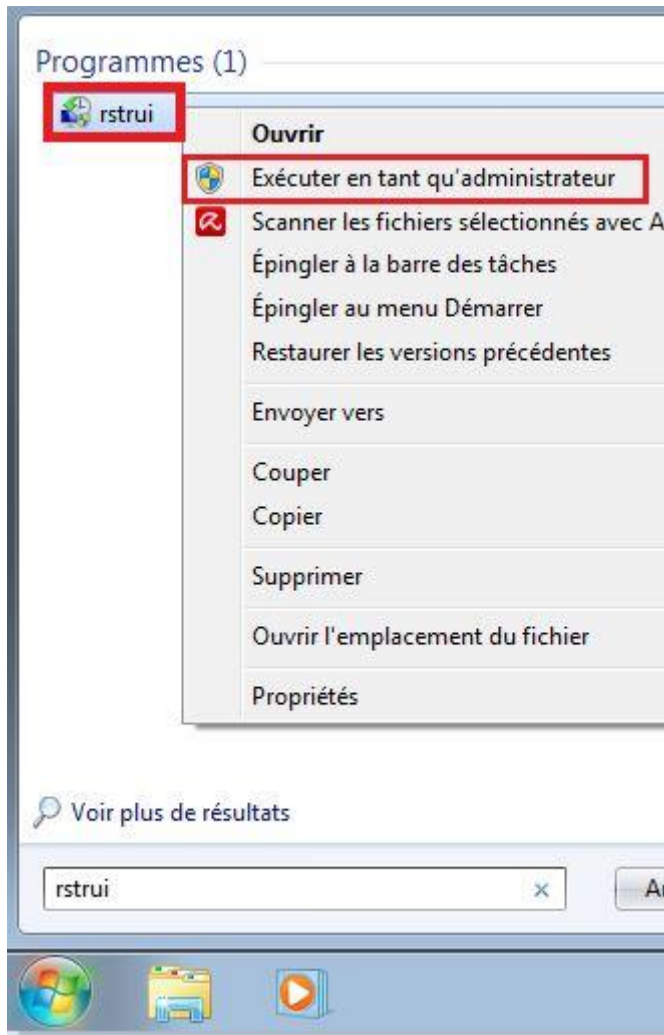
Programmes (1)

rstrui

Ouvrir

Exécuter en tant qu'administrateur

Scanner les fichiers sélectionnés avec A

Épingler à la barre des tâches

Épingler au menu Démarrer

Restaurer les versions précédentes

Envoyer vers

Couper

Copier

Supprimer

Ouvrir l'emplacement du fichier

Propriétés

Voir plus de résultats

rstrui

×

A